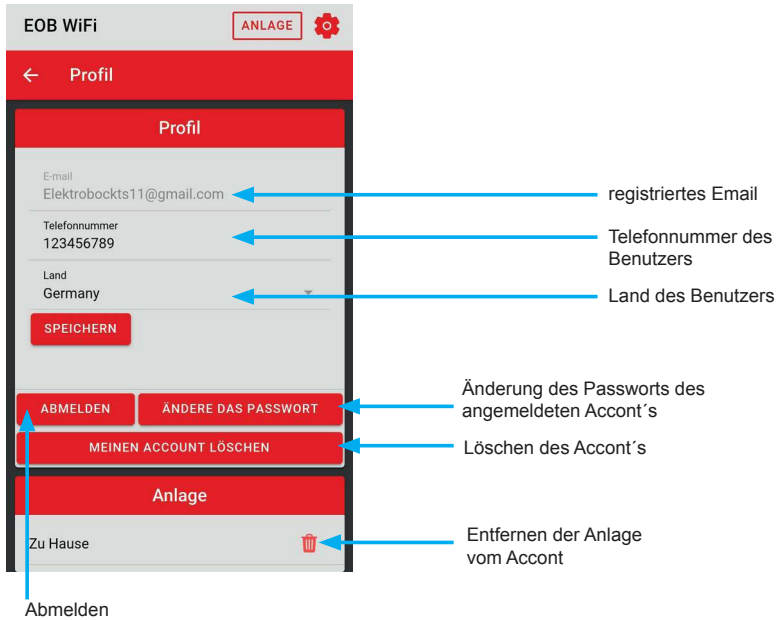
EOB WiFi
ANLAGE

Profil

Profil

E-mail
Elektrobockts11@gmail.com

Telefonnummer
123456789

Land
Germany

SPEICHERN

ABMELDEN
ÄNDERE DAS PASSWORT
MEINEN ACCOUNT LÖSCHEN

Anlage

Zu Hause

registriertes Email

Telefonnummer des Benutzers

Land des Benutzers

Änderung des Passworts des angemeldeten Accont´s

Löschen des Accont´s

Entfernen der Anlage vom Accont

Abmelden